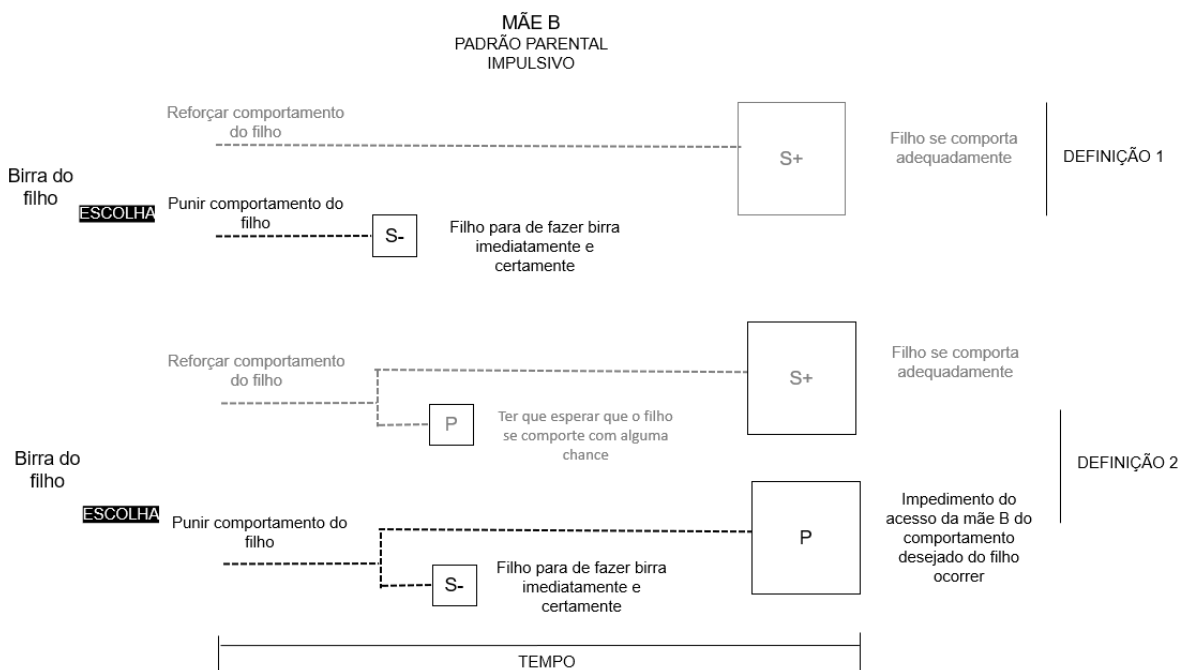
MÃE B
PADRÃO PARENTAL
IMPULSIVO

Birra do filho

ESCOLHA

Reforçar comportamento do filho

S+

Filho se comporta adequadamente

DEFINIÇÃO 1

Punir comportamento do filho

S-

Filho para de fazer birra imediatamente e certamente

Birra do filho

ESCOLHA

Reforçar comportamento do filho

S+

Filho se comporta adequadamente

P

Ter que esperar que o filho se comporte com alguma chance

DEFINIÇÃO 2

Punir comportamento do filho

P

Impedimento do acesso da mãe B do comportamento desejado do filho ocorrer

S-

Filho para de fazer birra imediatamente e certamente

TEMPO